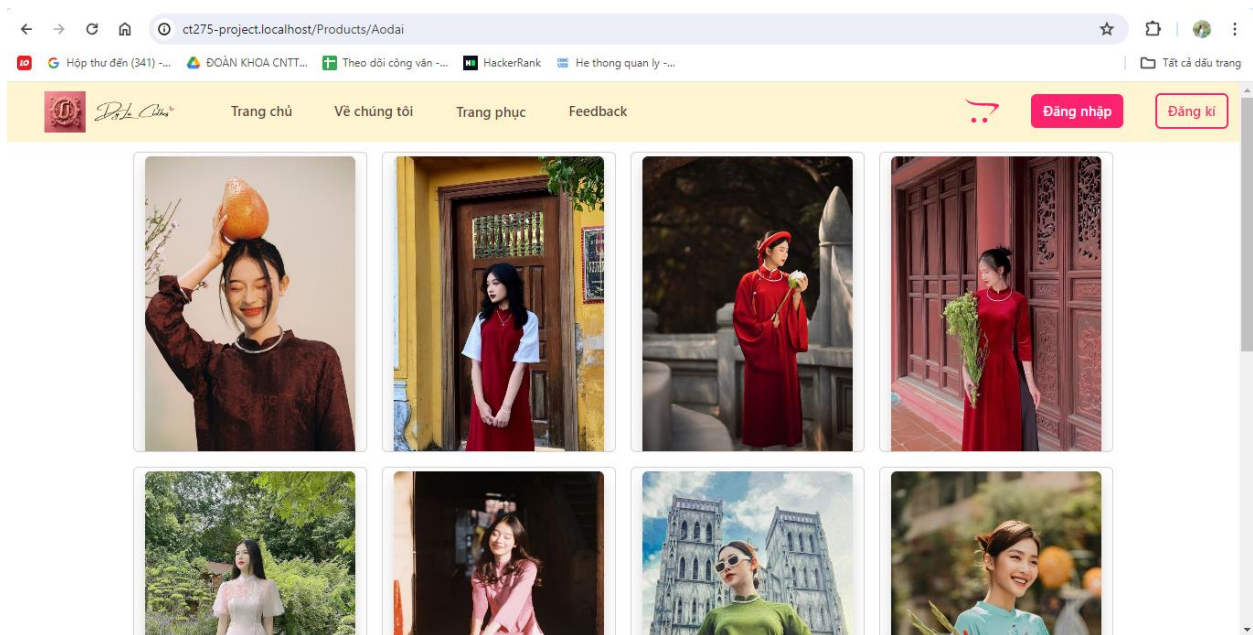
ct275-project.localhost/Products/Aodai

Hộp thư đến (341) -... ĐOÀN KHOA CNTT... Theo dõi công văn -... HackerRank He thong quan ly -...

Tất cả dấu trang

Trang chủ Về chúng tôi Trang phục Feedback

Đăng nhập Đăng kí